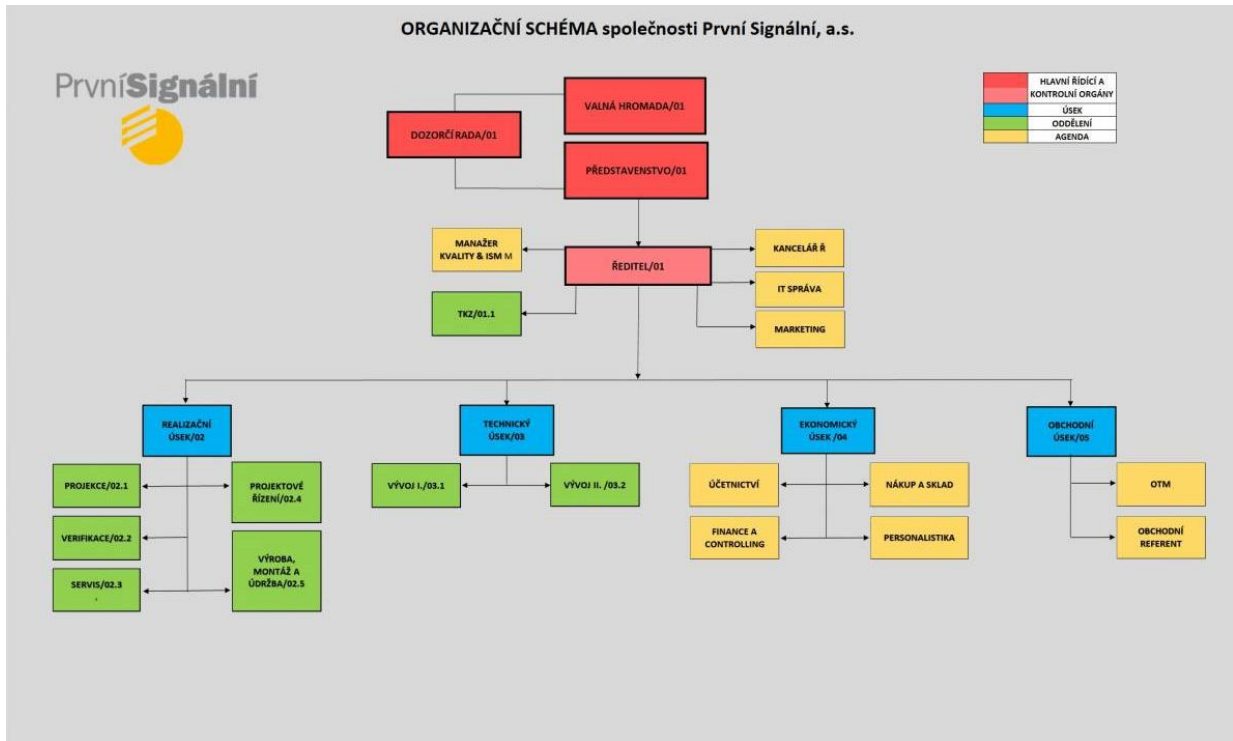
ORGANIZAČNÍ SCHÉMA společnosti První Signální, a.s.

PrvníSignální

HLAVNÍ ŘÍDÍCÍ A KONTROLNÍ ORGÁNY
ÚSEK
ODDĚLENÍ
AGENDA

VALNÁ HROMADA/01
DOZORČÍ RADA/01
PŘEDSTAVENSTVO/01

MANAŽER KVALITY & ISM M
ŘEDITEL/01
KANCELÁŘ Ř
IT SPRÁVA
TKZ/01.1
MARKETING

REALIZAČNÍ ÚSEK/02
PROJEKCE/02.1
PROJEKTOVÉ ŘÍZENÍ/02.4
VERIFIKACE/02.2
SERVIS/02.3
VÝROBA, MONTÁŽ A ÚDRŽBA/02.5

TECHNICKÝ ÚSEK/03
VÝVOJ I./03.1
VÝVOJ II. /03.2

EKONOMICKÝ ÚSEK /04
ÚČETNICTVÍ
NÁKUP A SKLAD
FINANCE A CONTROLLING
PERSONALISTIKA

OBCHODNÍ ÚSEK/05
OTM
OBCHODNÍ REFERENT